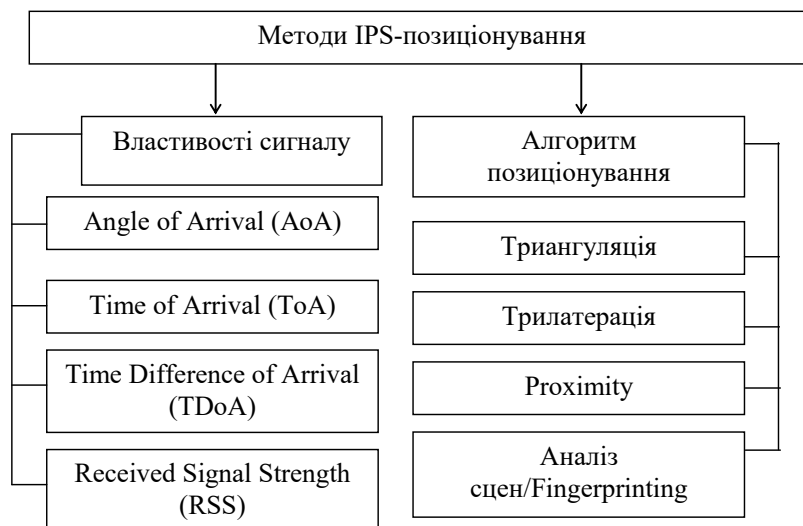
Методи IPS-позиціонування

Властивості сигналу

Angle of Arrival (AoA)

Time of Arrival (ToA)

Time Difference of Arrival (TDoA)

Received Signal Strength (RSS)

Алгоритм позиціонування

Триангуляція

Трилатерація

Proximity

Аналіз сцен/Fingerprinting